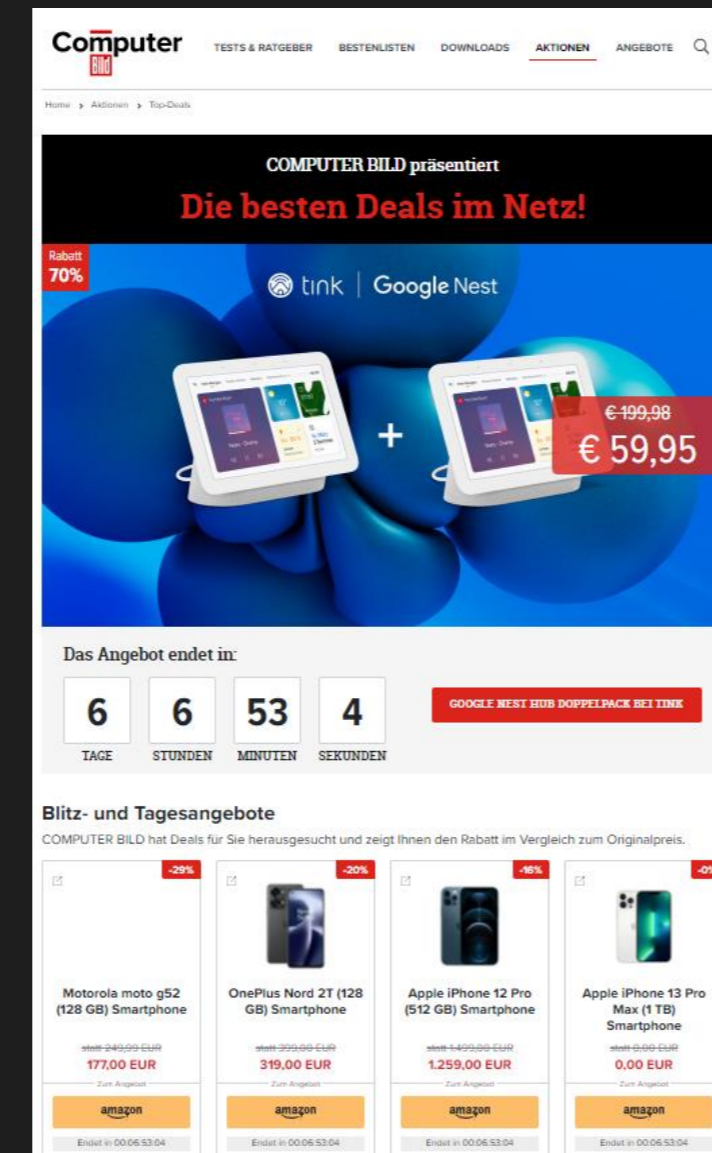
Computer Bild

TESTS & RATGEBER BESTENLISTEN DOWNLOADS AKTIONEN ANGEBOTE

Home › Aktionen › Top-Deals

COMPUTER BILD präsentiert
Die besten Deals im Netz!

Rabatt 70%

tink | Google Nest

+

€ 199,98
€ 59,95

Das Angebot endet in:

| 6 | 6 | 53 | 4 |
|---|---|---|---|
| TAGE | STUNDEN | MINUTEN | SEKUNDEN |

GOOGLE NEST HUB DOPPELPACK BEI TINK

Blitz- und Tagesangebote
COMPUTER BILD hat Deals für Sie herausgesucht und zeigt Ihnen den Rabatt im Vergleich zum Originalpreis.

-29%
Motorola moto g52 (128 GB) Smartphone
statt 249,99 EUR
177,00 EUR
Zum Angebot
amazon
Endet in 00:06:53:04

-20%
OnePlus Nord 2T (128 GB) Smartphone
statt 399,00 EUR
319,00 EUR
Zum Angebot
amazon
Endet in 00:06:53:04

-16%
Apple iPhone 12 Pro (512 GB) Smartphone
statt 1.499,00 EUR
1.259,00 EUR
Zum Angebot
amazon
Endet in 00:06:53:04

-0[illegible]
Apple iPhone 13 Pro Max (1 TB) Smartphone
statt 0,00 EUR
0,00 EUR
Zum Angebot
amazon
Endet in 00:06:53:04